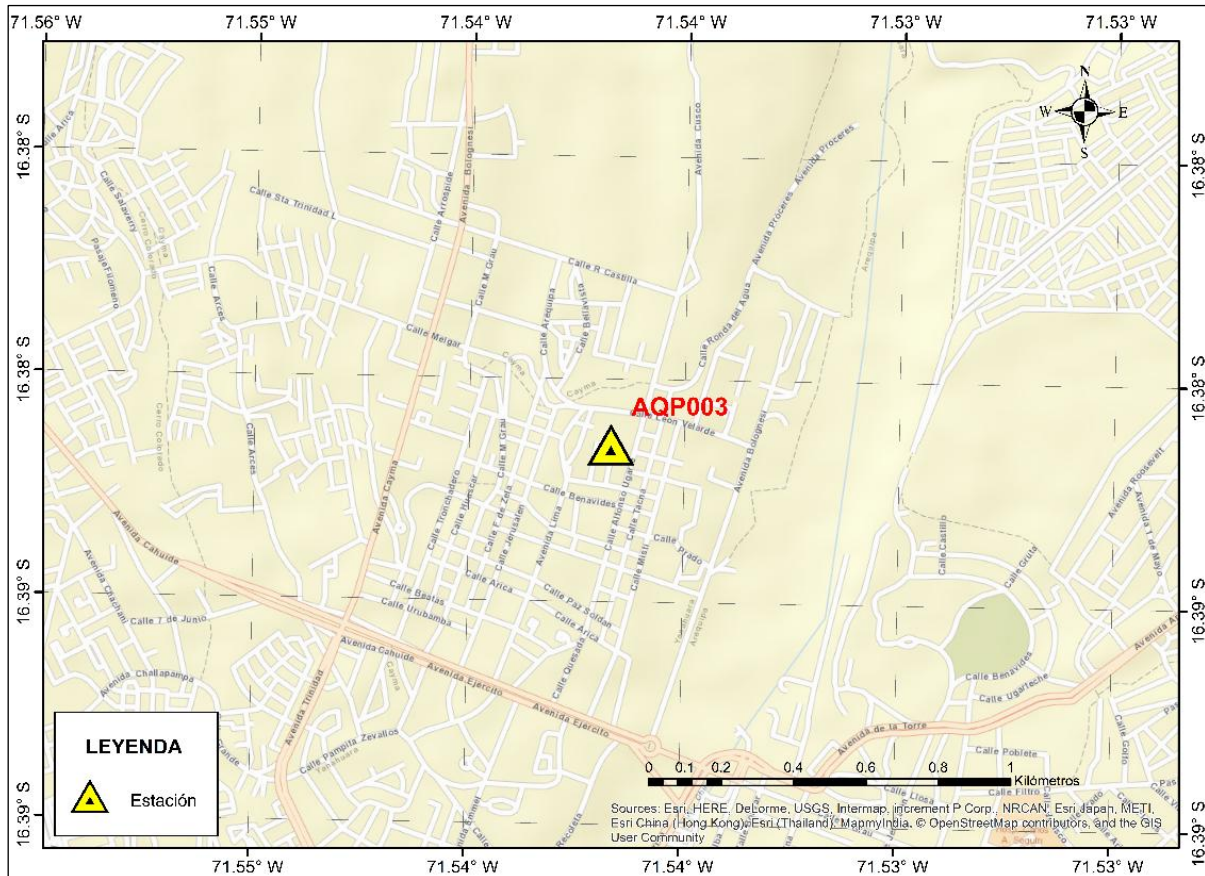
71.56° W 71.55° W 71.54° W 71.54° W 71.53° W 71.53° W

16.38° S 16.38° S 16.39° S 16.39° S

16.38° S 16.38° S 16.39° S 16.39° S

N W E S

Calle Arica
Calle Salaverry
Pasaje Filomeno
Calle Sta Trinidad L
Calle Arrospide
Avenida Bolognesi
Calle M Grau
Calle R Castilla
Avenida Cusco
Avenida Proceres
Avenida Proceres
Calle Ronda del Agua
Calle Arequipa
Calle Bellavista
Calle Arces
Calle Melgar
Cayma
AQP003
Calle Leon Velarde
Avenida Bolognesi
Calle Arces
Avenida Cayma
Calle Tronchadero
Calle Huanca
Calle M Grau
Calle F de Zela
Calle Jerusalen
Avenida Lima
Calle Benavides
Calle Alfonso Ugarte
Calle Tacna
Calle Misti
Calle Prado
Avenida Cahuide
Avenida Chachani
Calle 7 de Junio
Calle Beatas
Calle Urubamba
Calle Arica
Calle Paz Soldan
Calle Arica
Avenida Cahuide
Avenida Ejercito
Avenida Ejercito
Avenida Challapampa
Avenida Trinidad
Calle Pampita Zevallos
Calle Quesada
Calle Castilla
Calle Gruta
Avenida Roosevelt
Avenida 1 de Mayo
Calle Benavides
Calle Ugarteche
Avenida de la Torre
Calle Poblete
Calle Filtro
Calle Lloza
Calle Goyo

LEYENDA
Estación

0 0.1 0.2 0.4 0.6 0.8 1 Kilómetros

Sources: Esri, HERE, DeLorme, USGS, Intermap, increment P Corp., NRCAN, Esri Japan, METI, Esri China (Hong Kong), Esri (Thailand), MapmyIndia, © OpenStreetMap contributors, and the GIS User Community

71.55° W 71.54° W 71.54° W 71.53° W 71.53° W